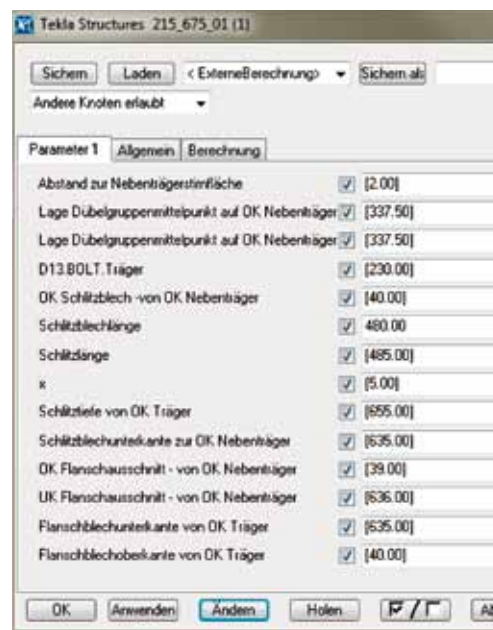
Tekla Structures 215_675_01 (1)

Sichern Laden <ExterneBerechnung> Sichern als

Andere Knoten erlaubt

Parameter 1 Allgemein Berechnung

| | | |
|---|---|---|
| Abstand zur Nebenträgerstirnfläche | ✓ | [2.00] |
| Lage Dübelgruppenmittelpunkt auf OK Nebenträger | ✓ | [337.50] |
| Lage Dübelgruppenmittelpunkt auf OK Nebenträger | ✓ | [337.50] |
| D13.BOLT.Träger | ✓ | [230.00] |
| OK Schlitzblech -von OK Nebenträger | ✓ | [40.00] |
| Schlitzblechlänge | ✓ | 480.00 |
| Schlitzlänge | ✓ | [485.00] |
| x | ✓ | [5.00] |
| Schlitztiefe von OK Träger | ✓ | [655.00] |
| Schlitzblechunterkante zur OK Nebenträger | ✓ | [635.00] |
| OK Flanschausschnitt - von OK Nebenträger | ✓ | [39.00] |
| UK Flanschausschnitt - von OK Nebenträger | ✓ | [636.00] |
| Flanschblechunterkante von OK Träger | ✓ | [635.00] |
| Flanschblechoberkante von OK Träger | ✓ | [40.00] |

OK Anwenden Ändern Holen ☑/☐ Ab